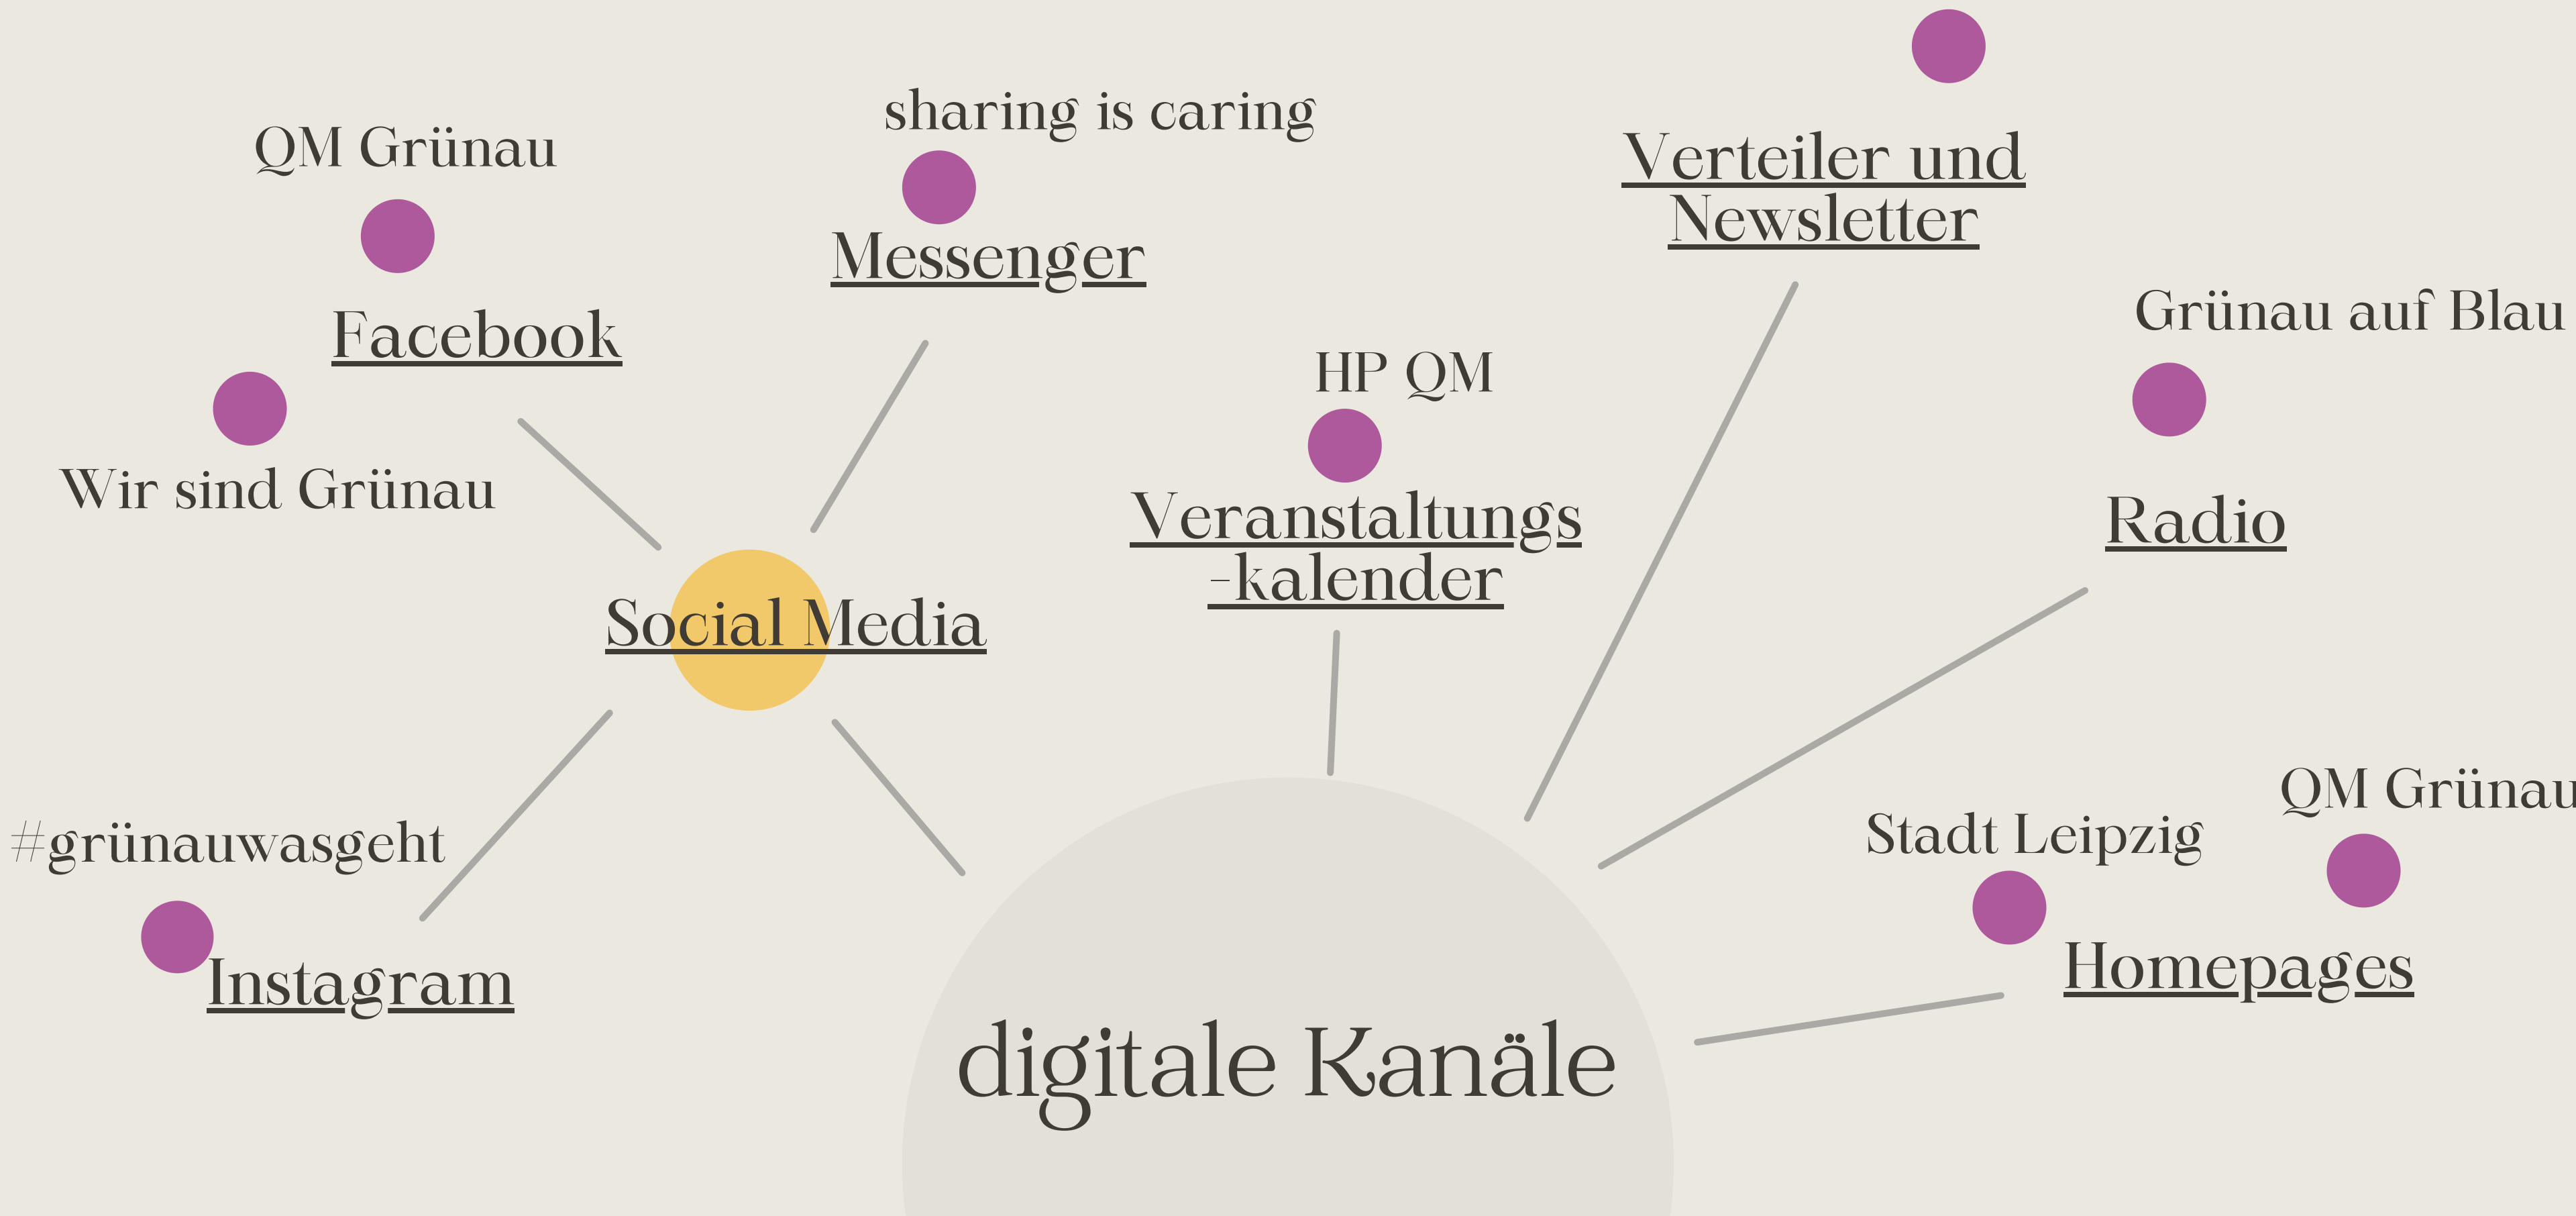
sharing is caring

QM Grünau

Messenger

Facebook

Wir sind Grünau

Verteiler und Newsletter

Grünau auf Blau

HP QM

Veranstaltungs -kalender

Radio

Social Media

#grünauwasgeht

Instagram

Stadt Leipzig

QM Grünau

Homepages

digitale Kanäle